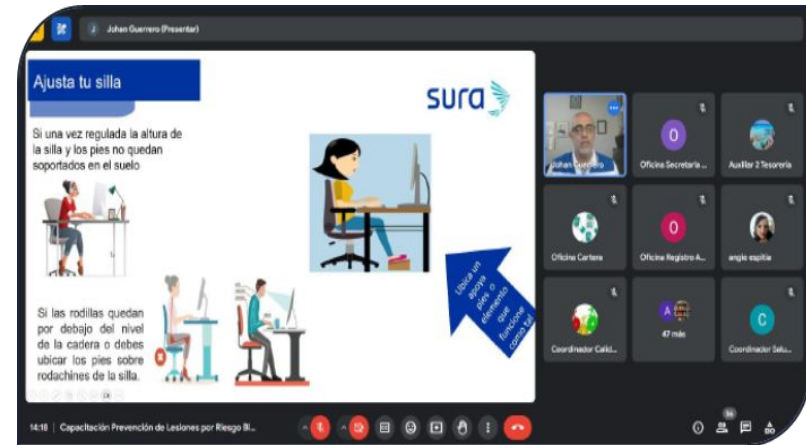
Johan Guerrero (Presentar)

Ajusta tu silla

sura

Si una vez regulada la altura de la silla y los pies no quedan soportados en el suelo

Si las rodillas quedan por debajo del nivel de la cadera o debes ubicar los pies sobre rodachines de la silla.

Ubica un apoya pies o elemento que funcione como tal

Johan Guerrero

O
Oficina Secretaria ...

Auxiliar 2 Tesoreria

Oficina Cartera

O
Oficina Registro A...

angie espitia

A
47 más

Coordinador Calid...

C
Coordinador Salu...

14:18 | Capacitación Prevención de Lesiones por Riesgo Bi...

54